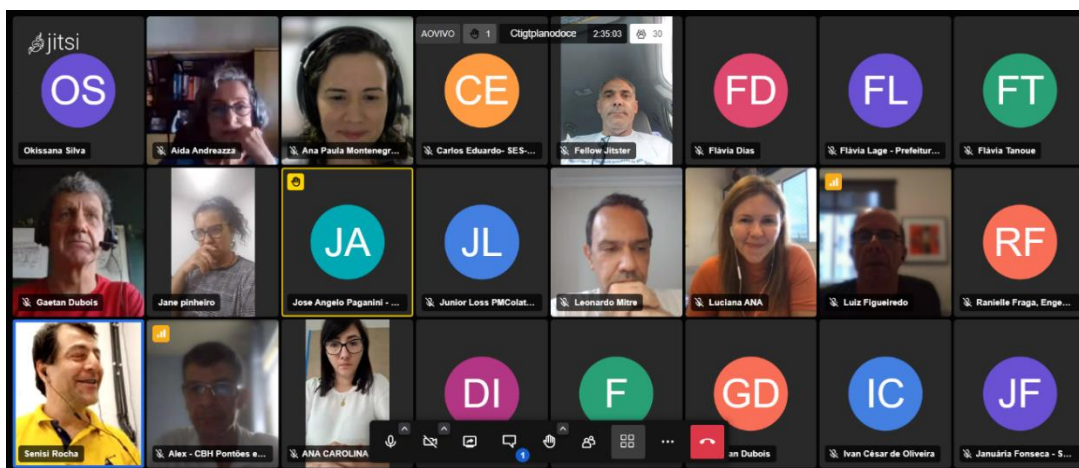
jitsi

AOVIVO 1 Ctigtplanodoce 2:35:03 30

OS
Okissana Silva

Aida Andreazza

Ana Paula Montenegr...

CE
Carlos Eduardo- SES-...

Fellow Jitster

FD
Flávia Dias

FL
Flávia Lage - Prefeitur...

FT
Flávia Tanoue

Gaetan Dubois

Jane pinheiro

JA
Jose Angelo Paganini - ...

JL
Junior Loss PMColat...

Leonardo Mitre

Luciana ANA

Luiz Figueiredo

RF
Ranielle Fraga, Enge...

Senisi Rocha

Alex - CBH Pontões e ...

ANA CAROLINA

DI

F

GD
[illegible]an Dubois

IC
Ivan César de Oliveira

JF
Januária Fonseca - S...

1